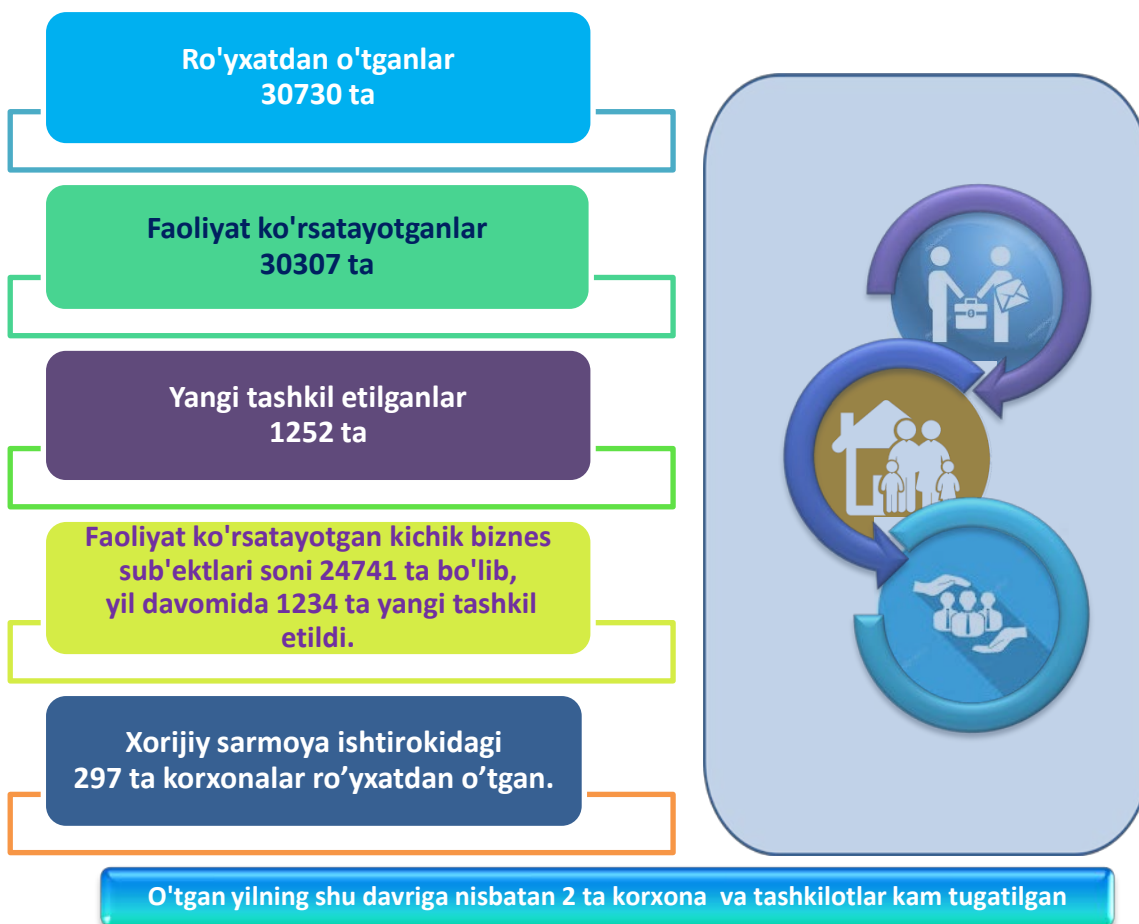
Ro'yxatdan o'tganlar
30730 ta

Faoliyat ko'rsatayotganlar
30307 ta

Yangi tashkil etilganlar
1252 ta

Faoliyat ko'rsatayotgan kichik biznes sub'ektlari soni 24741 ta bo'lib, yil davomida 1234 ta yangi tashkil etildi.

Xorijiy sarmoya ishtirokidagi 297 ta korxonalar ro’yxatdan o’tgan.

O'tgan yilning shu davriga nisbatan 2 ta korxona va tashkilotlar kam tugatilgan